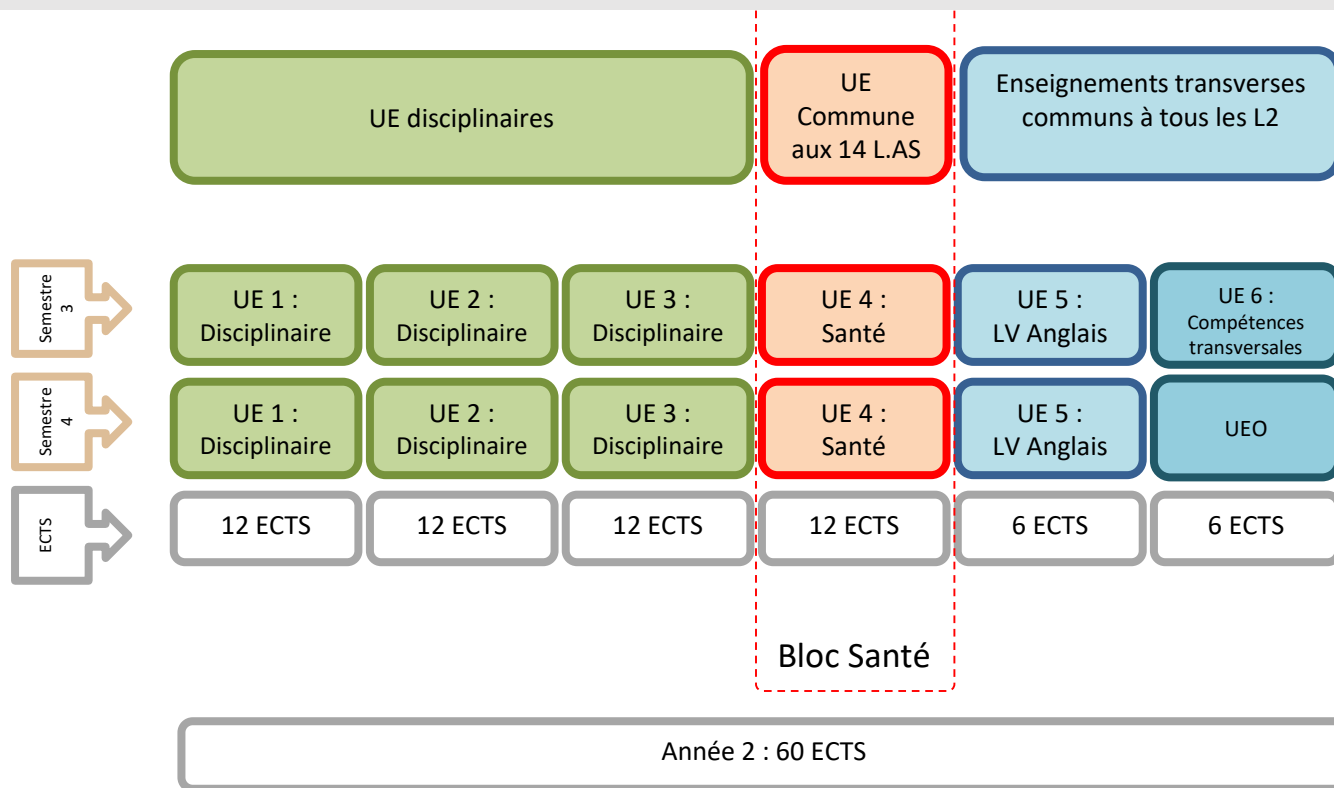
UE disciplinaires

UE Commune aux 14 L.AS

Enseignements transverses communs à tous les L2

Semestre 3

UE 1 : Disciplinaire

UE 2 : Disciplinaire

UE 3 : Disciplinaire

UE 4 : Santé

UE 5 : LV Anglais

UE 6 : Compétences transversales

Semestre 4

UE 1 : Disciplinaire

UE 2 : Disciplinaire

UE 3 : Disciplinaire

UE 4 : Santé

UE 5 : LV Anglais

UEO

ECTS

12 ECTS

12 ECTS

12 ECTS

12 ECTS

6 ECTS

6 ECTS

Bloc Santé

Année 2 : 60 ECTS